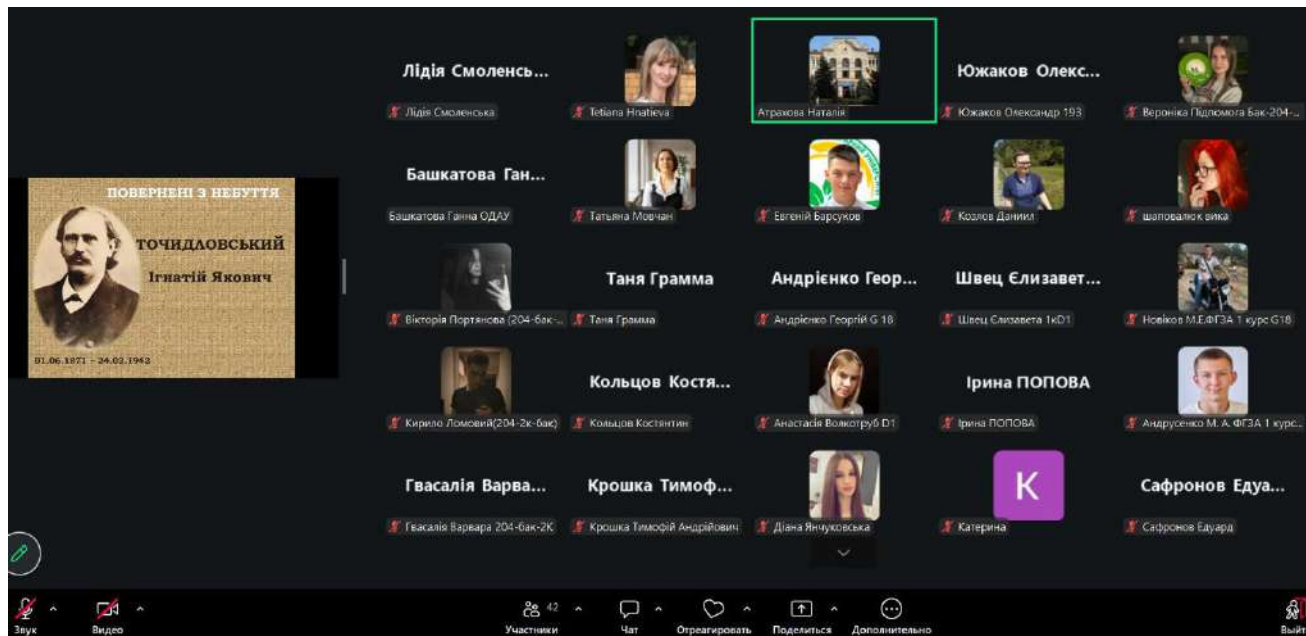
ПОВЕРНЕНІ З НЕБУТТЯ
ТОЧИДЛОВСЬКИЙ
Ігнатій Якович
01.06.1871 – 24.02.1942

Лідія Смоленсь...
Лідія Смоленська
Tetiana Hnatieva
Атрахова Наталія
Южаков Олекс...
Южаков Олександр 193
Вероніка Підпомога Бак-204-...

Башкатова Ган...
Башкатова Ганна ОДАУ
Татьяна Мовчан
Евгеній Барсуков
Козлов Даниил
шаповалюк вика

Вікторія Портянова (204-бак-...
Таня Грамма
Таня Грамма
Андрієнко Геор...
Андрієнко Георгій G 18
Швец Єлизавет...
Швец Єлизавета 1кD1
Новіков М.Е.ФГЗА 1 курс G18

Кирило Ломовий(204-2к-бак)
Кольцов Костя...
Кольцов Костянтин
Анастасія Волкотруб D1
Ірина ПОПОВА
Ірина ПОПОВА
Андрусенко М. А. ФГЗА 1 курс...

Гвасалія Варва...
Гвасалія Варвара 204-бак-2К
Крошка Тимоф...
Крошка Тимофій Андрійович
Діана Янчуковська
K
Катерина
Сафронов Едуа...
Сафронов Едуард

Звук
Видео
42
Участники
Чат
Отреагировать
Поделиться
Дополнительно
Выйти